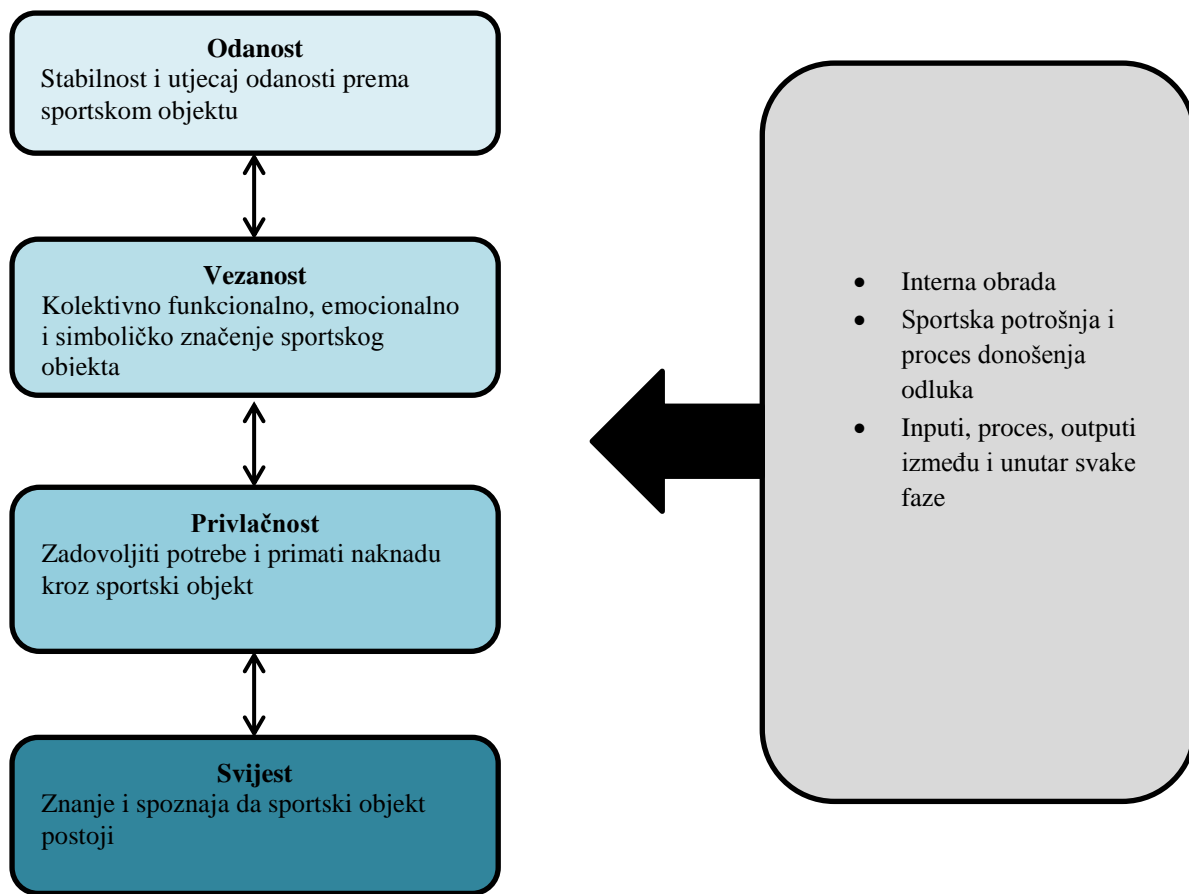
**Odanost**
Stabilnost i utjecaj odanosti prema sportskom objektu

**Vezanost**
Kolektivno funkcionalno, emocionalno i simboličko značenje sportskog objekta

**Privlačnost**
Zadovoljiti potrebe i primati naknadu kroz sportski objekt

**Svijest**
Znanje i spoznaja da sportski objekt postoji

- Interna obrada
- Sportska potrošnja i proces donošenja odluka
- Inputi, proces, outputi između i unutar svake faze